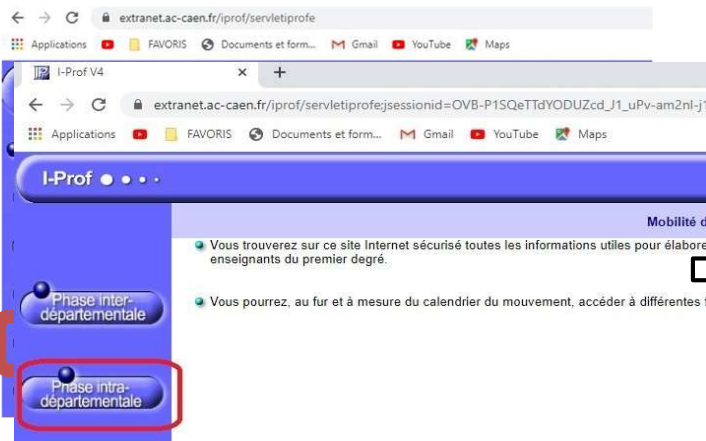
extranet.ac-caen.fr/iprof/servletiprofe

Applications FAVORIS Documents et form... Gmail YouTube Maps

I-Prof V4 × +

extranet.ac-caen.fr/iprof/servletiprofe;jsessionid=OVB-P1SQeTTdYODUZcd_J1_uPv-am2nl-j1

Applications FAVORIS Documents et form... Gmail YouTube Maps

I-Prof

Mobilité d

Vous trouverez sur ce site Internet sécurisé toutes les informations utiles pour élabore enseignants du premier degré.

Vous pourrez, au fur et à mesure du calendrier du mouvement, accéder à différentes f

Phase inter-départementale

Phase intra-départementale